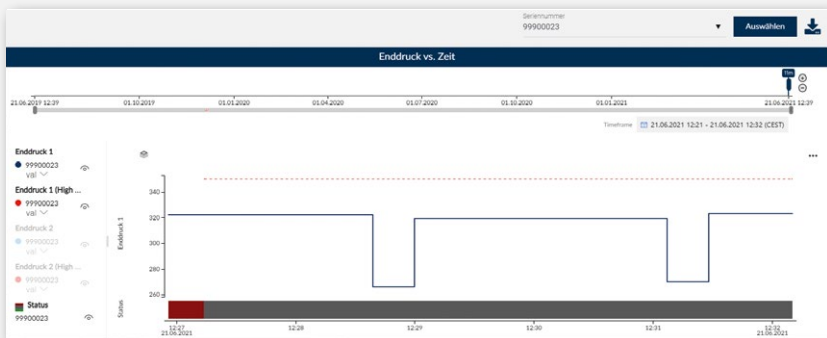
Seriennummer
99900023
Auswählen

Enddruck vs. Zeit

11m

21.06.2019 12:39
01.10.2019
01.01.2020
01.04.2020
01.07.2020
01.10.2020
01.01.2021
21.06.2021 12:39

Timeframe 21.06.2021 12:21 - 21.06.2021 12:32 (CEST)

Enddruck 1
99900023
val
Enddruck 1 (High ...
99900023
val
Enddruck 2
99900023
val
Enddruck 2 (High ...
99900023
val
Status
99900023

...

340
320
300
280
260
Enddruck 1
Status

12:27
21.06.2021
12:28
12:29
12:30
12:31
12:32
21.06.2021